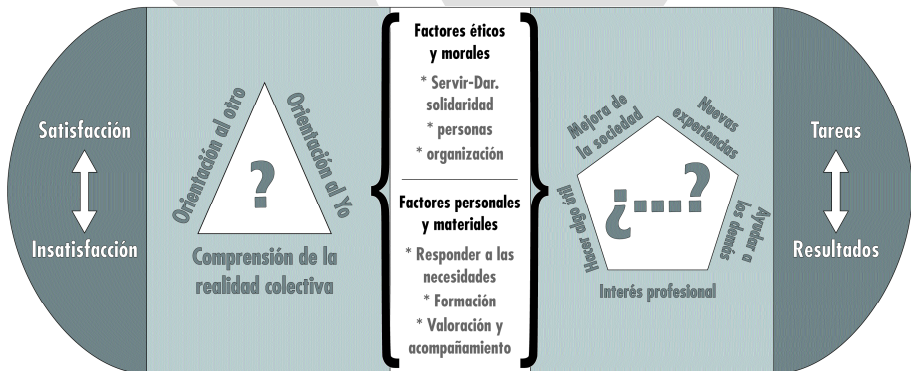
Satisfacción

Insatisfacción

Orientación al otro

Orientación al Yo

?

Comprensión de la realidad colectiva

Factores éticos y morales

* Servir-Dar. solidaridad

* personas

* organización

Factores personales y materiales

* Responder a las necesidades

* Formación

* Valoración y acompañamiento

Mejora de la sociedad

Nuevas experiencias

Hacer algo útil

¿...?

Ayudar a los demás

Interés profesional

Tareas

Resultados